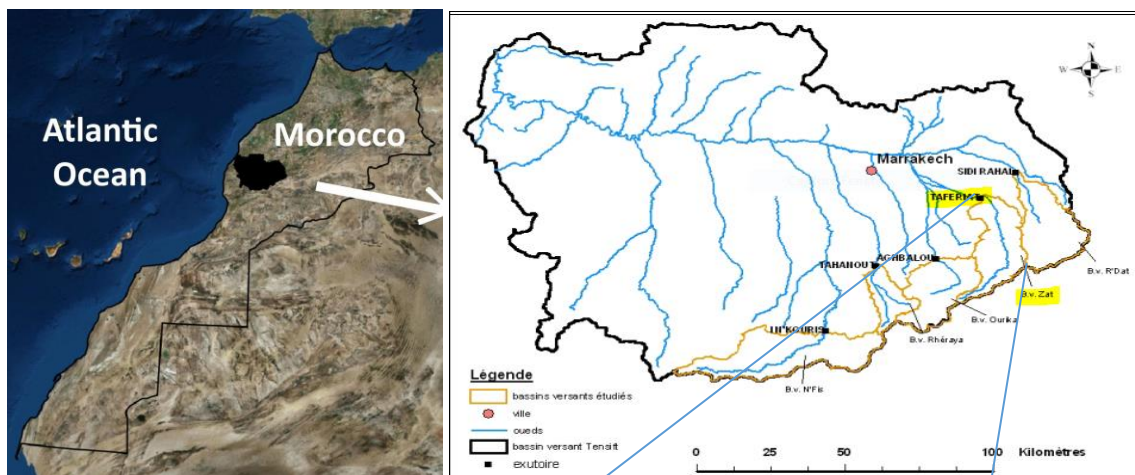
Atlantic Ocean

Morocco

N
W E
S

Marrakech

SIDI RAHAL

TAFERIAT

TAHANOUT

AGHBALOU

B.v. R'Dat

B.v. Zat

B.v. Ourika

B.v. Rhéraya

IMKOURIS

B.v. N'Fis

Légende

bassins versants étudiés

ville

oueds

bassin versant Tensift

exutoire

0 25 50 100 Kilomètres